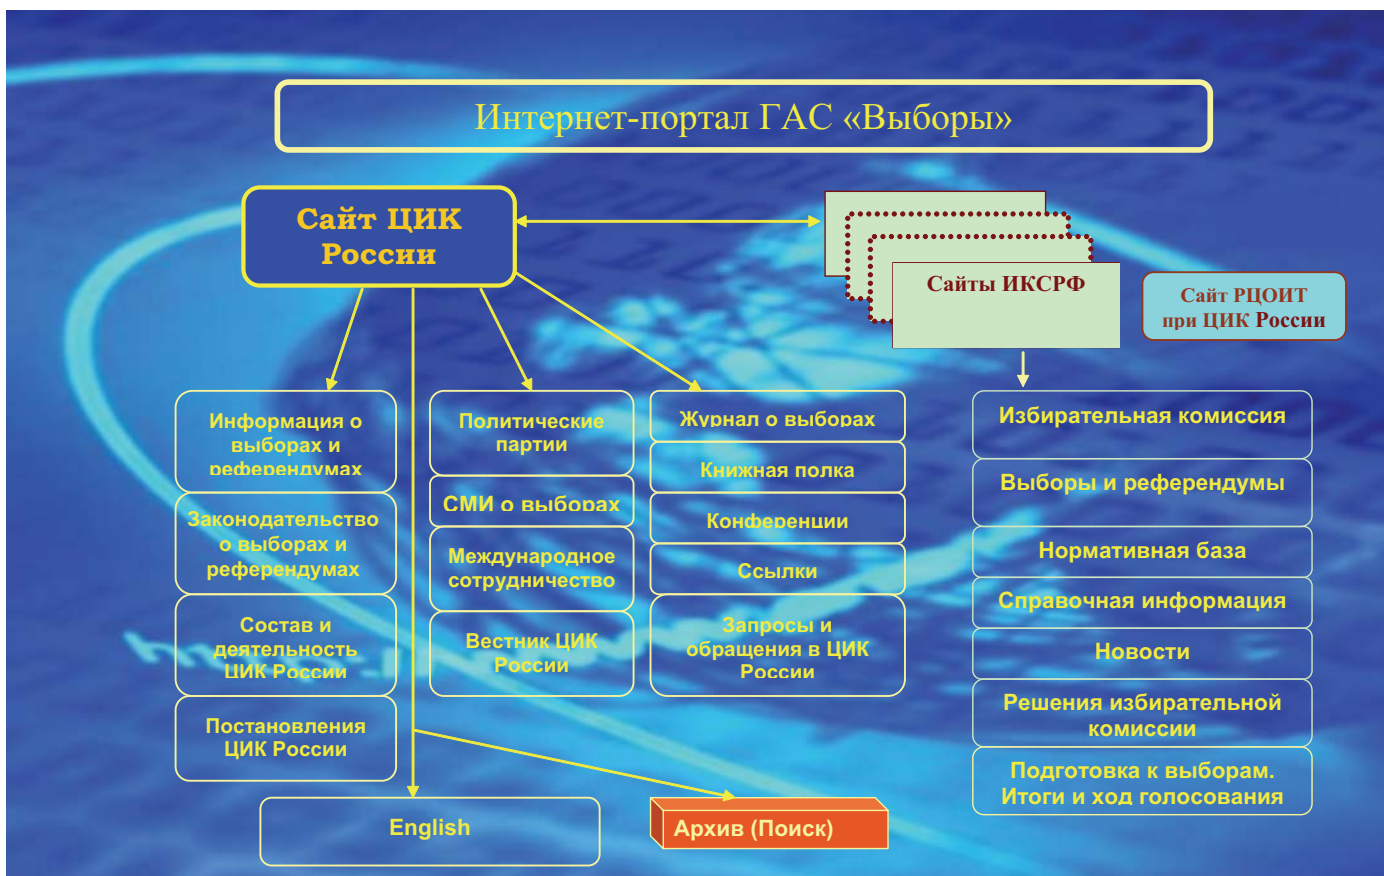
Интернет-портал ГАС «Выборы»

Сайт ЦИК России

Сайты ИКСРФ

Сайт РЦОИТ при ЦИК России

Информация о выборах и референдумах

Законодательство о выборах и референдумах

Состав и деятельность ЦИК России

Постановления ЦИК России

Политические партии

СМИ о выборах

Международное сотрудничество

Вестник ЦИК России

Журнал о выборах

Книжная полка

Конференции

Ссылки

Запросы и обращения в ЦИК России

Избирательная комиссия

Выборы и референдумы

Нормативная база

Справочная информация

Новости

Решения избирательной комиссии

Подготовка к выборам. Итоги и ход голосования

English

Архив (Поиск)